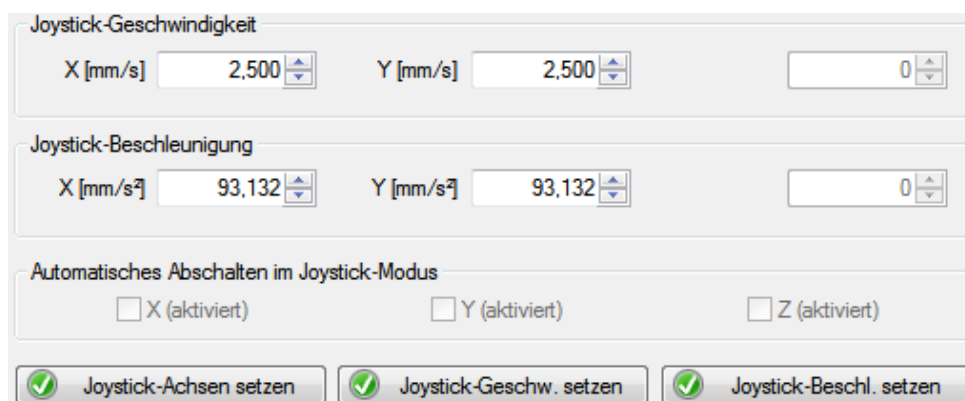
Joystick-Geschwindigkeit

X [mm/s] 2,500

Y [mm/s] 2,500

0

Joystick-Beschleunigung

X [mm/s²] 93,132

Y [mm/s²] 93,132

0

Automatisches Abschalten im Joystick-Modus

X (aktiviert)

Y (aktiviert)

Z (aktiviert)

Joystick-Achsen setzen

Joystick-Geschw. setzen

Joystick-Beschl. setzen